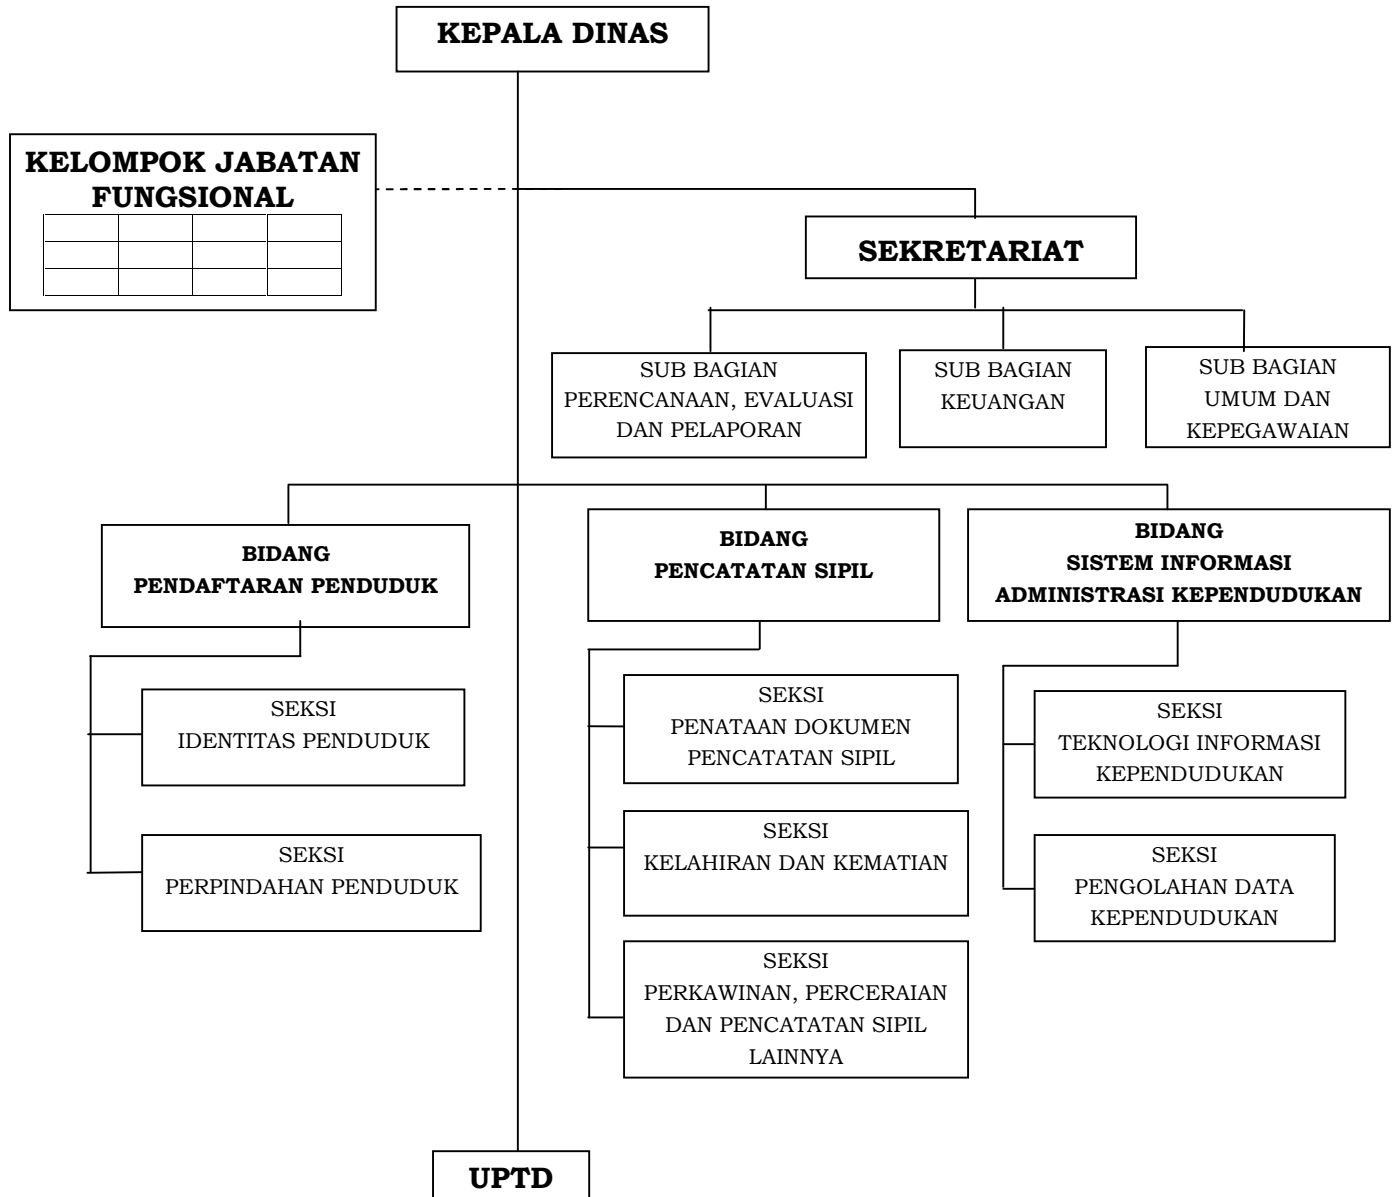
KEPALA DINAS

KELOMPOK JABATAN FUNGSIONAL

SEKRETARIAT

SUB BAGIAN PERENCANAAN, EVALUASI DAN PELAPORAN

SUB BAGIAN KEUANGAN

SUB BAGIAN UMUM DAN KEPEGAWAIAN

BIDANG PENDAFTARAN PENDUDUK

SEKSI IDENTITAS PENDUDUK

SEKSI PERPINDAHAN PENDUDUK

BIDANG PENCATATAN SIPIL

SEKSI PENATAAN DOKUMEN PENCATATAN SIPIL

SEKSI KELAHIRAN DAN KEMATIAN

SEKSI PERKAWINAN, PERCERAIAN DAN PENCATATAN SIPIL LAINNYA

BIDANG SISTEM INFORMASI ADMINISTRASI KEPENDUDUKAN

SEKSI TEKNOLOGI INFORMASI KEPENDUDUKAN

SEKSI PENGOLAHAN DATA KEPENDUDUKAN

UPTD